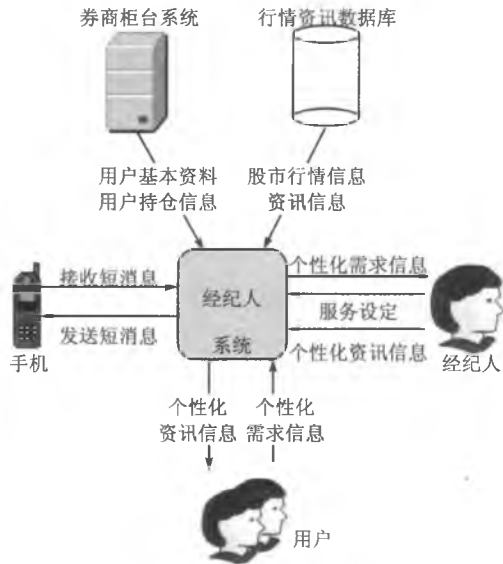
券商柜台系统

行情资讯数据库

用户基本资料
用户持仓信息

股市行情信息
资讯信息

接收短消息

发送短消息

手机

经纪人
系统

个性化需求信息

服务设定

个性化资讯信息

经纪人

个性化
资讯信息

个性化
需求信息

用户